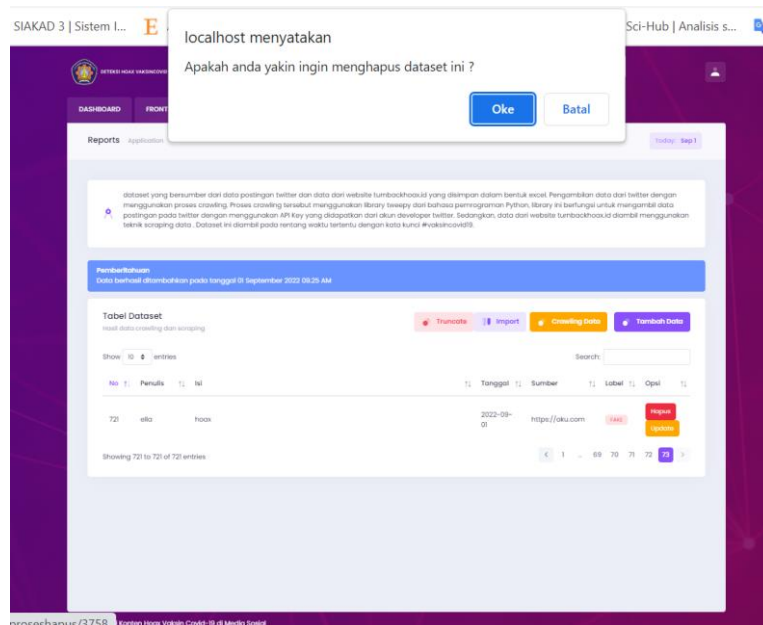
SIAKAD 3 | Sistem I...

Sci-Hub | Analisis s...

localhost menyatakan

Apakah anda yakin ingin menghapus dataset ini ?

Oke

Batal

DETEKSI HOAX VAKSINCOVID

DASHBOARD

FRONT

Reports Application

Today: Sep 1

dataset yang bersumber dari data postingan twitter dan data dari website turnbackhoax.id yang disimpan dalam bentuk excel. Pengambilan data dari twitter dengan menggunakan proses crawling. Proses crawling tersebut menggunakan library tweepy dari bahasa pemrograman Python, library ini berfungsi untuk mengambil data postingan pada twitter dengan menggunakan API Key yang didapatkan dari akun developer twitter. Sedangkan, data dari website turnbackhoax.id diambil menggunakan teknik scraping data . Dataset ini diambil pada rentang waktu tertentu dengan kata kunci #vaksincovid19.

Pemberitahuan
Data berhasil ditambahkan pada tanggal 01 September 2022 09:25 AM

Tabel Dataset
Hasil data crawling dan scraping

Truncate

Import

Crawling Data

Tambah Data

Show 10 entries

Search:

| No | Penulis | Isi | Tanggal | Sumber | Label | Opsi |
|---|---|---|---|---|---|---|
| 721 | ella | hoax | 2022-09-01 | https://oku.com | FAKE | Hapus Update |

Showing 721 to 721 of 721 entries

< 1 ... 69 70 71 72 73 >

proseshapus/3758

Konten Hoax Vaksin Covid-19 di Media Sosial